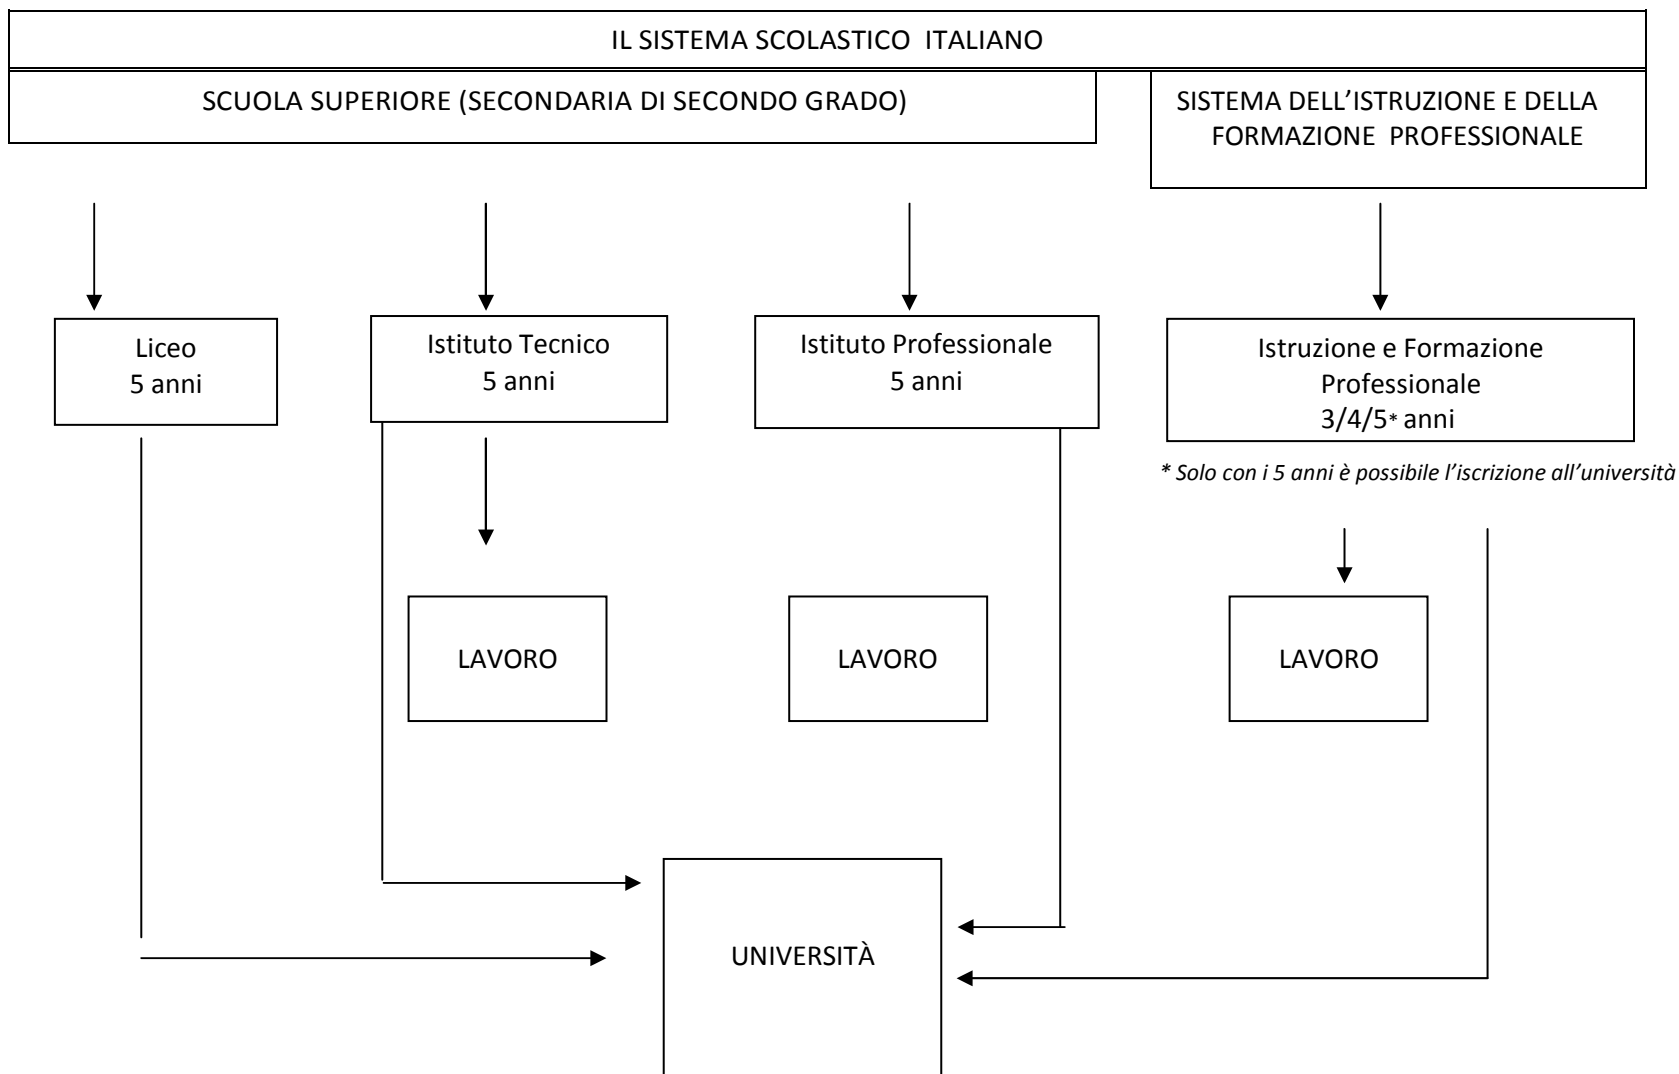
IL SISTEMA SCOLASTICO ITALIANO

SCUOLA SUPERIORE (SECONDARIA DI SECONDO GRADO)

SISTEMA DELL'ISTRUZIONE E DELLA FORMAZIONE PROFESSIONALE

Liceo
5 anni

Istituto Tecnico
5 anni

Istituto Professionale
5 anni

Istruzione e Formazione Professionale
3/4/5* anni

* Solo con i 5 anni è possibile l'iscrizione all'università

LAVORO

LAVORO

LAVORO

UNIVERSITÀ